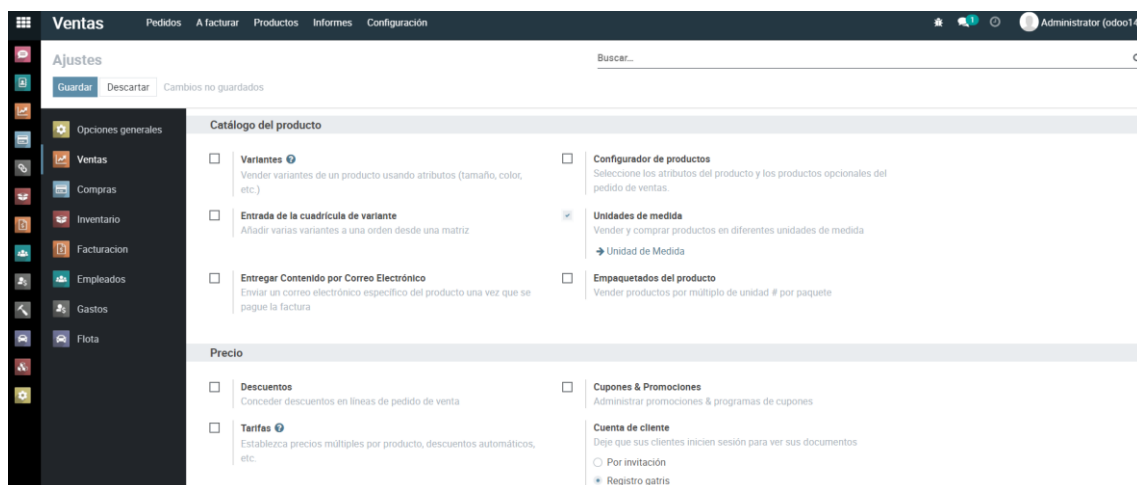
Ventas Pedidos A facturar Productos Informes Configuración

1 Administrator (odoo14

Ajustes

Guardar Descartar Cambios no guardados

Buscar...

Opciones generales
Ventas
Compras
Inventario
Facturacion
Empleados
Gastos
Flota

Catálogo del producto

Variantes
Vender variantes de un producto usando atributos (tamaño, color, etc.)

Configurador de productos
Seleccione los atributos del producto y los productos opcionales del pedido de ventas.

Entrada de la cuadrícula de variante
Añadir varias variantes a una orden desde una matriz

Unidades de medida
Vender y comprar productos en diferentes unidades de medida
→ Unidad de Medida

Entregar Contenido por Correo Electrónico
Enviar un correo electrónico específico del producto una vez que se pague la factura

Empaquetados del producto
Vender productos por múltiplo de unidad # por paquete

Precio

Descuentos
Conceder descuentos en líneas de pedido de venta

Cupones & Promociones
Administrar promociones & programas de cupones

Tarifas
Establezca precios múltiples por producto, descuentos automáticos, etc.

Cuenta de cliente
Deje que sus clientes inicien sesión para ver sus documentos
Por invitación
Registro gatris